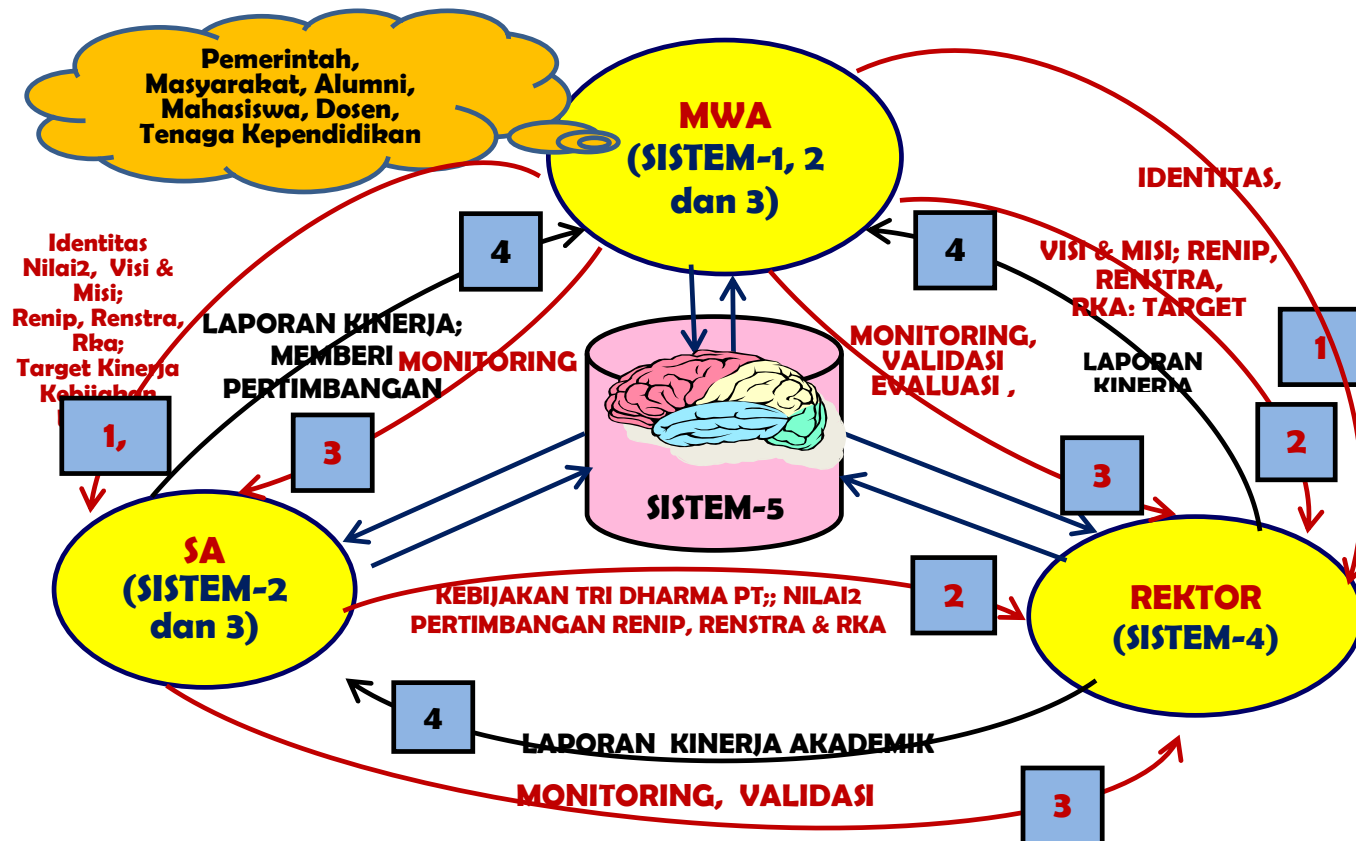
Pemerintah, Masyarakat, Alumni, Mahasiswa, Dosen, Tenaga Kependidikan

MWA
(SISTEM-1, 2 dan 3)

IDENTITAS,

VISI & MISI; RENIP, RENSTRA, RKA: TARGET

1

Identitas Nilai2, Visi & Misi; Renip, Renstra, Rka; Target Kinerja Kebijakan

1,

4

LAPORAN KINERJA; MEMBERI PERTIMBANGAN

MONITORING

3

4

MONITORING, VALIDASI EVALUASI ,

LAPORAN KINERJA

2

3

SISTEM-5

SA
(SISTEM-2 dan 3)

KEBIJAKAN TRI DHARMA PT;; NILAI2 PERTIMBANGAN RENIP, RENSTRA & RKA

2

REKTOR
(SISTEM-4)

4

LAPORAN KINERJA AKADEMIK

MONITORING, VALIDASI

3